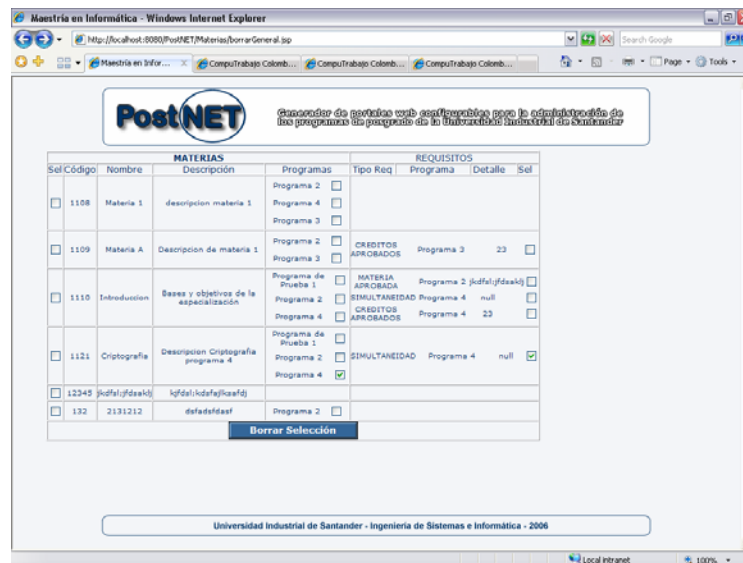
Maestría en Informática - Windows Internet Explorer

http://localhost:8080/PostNET/Materias/borrarGeneral.jsp

Search Google

Maestría en Infor... | CompuTrabajo Colomb... | CompuTrabajo Colomb... | CompuTrabajo Colomb...

Page ▾ Tools ▾

PostNET

Generador de portales web configurables para la administración de los programas de posgrado de la Universidad Industrial de Santander

| Sel | Código | Nombre | Descripción | Programas | Tipo Req | Programa | Detalle | Sel |
|---|---|---|---|---|---|---|---|---|
| | | MATERIAS | | | REQUISITOS | | | |
| ☐ | 1108 | Materia 1 | descripcion materia 1 | Programa 2 ☐ Programa 4 ☐ Programa 3 ☐ | | | | |
| ☐ | 1109 | Materia A | Descripcion de materia 1 | Programa 2 ☐ Programa 3 ☐ | CREDITOS APROBADOS | Programa 3 | 23 | ☐ |
| ☐ | 1110 | Introduccion | Bases y objetivos de la especialización | Programa de Prueba 1 ☐ Programa 2 ☐ Programa 4 ☐ | MATERIA APROBADA / SIMULTANEIDAD / CREDITOS APROBADOS | Programa 2 / Programa 4 / Programa 4 | jkdfal:jfdsaklj / null / 23 | ☐ ☐ ☐ |
| ☐ | 1121 | Criptografia | Descripcion Criptografia programa 4 | Programa de Prueba 1 ☐ Programa 2 ☐ Programa 4 ☑ | SIMULTANEIDAD | Programa 4 | null | ☑ |
| ☐ | 12345 | jkdfal:jfdsaklj | kjfdal:kdafajlkaafdj | | | | | |
| ☐ | 132 | 2131212 | dsfadsfdasf | Programa 2 ☐ | | | | |

Borrar Selección

Universidad Industrial de Santander - Ingeniería de Sistemas e Informática - 2006

Local intranet | 100%